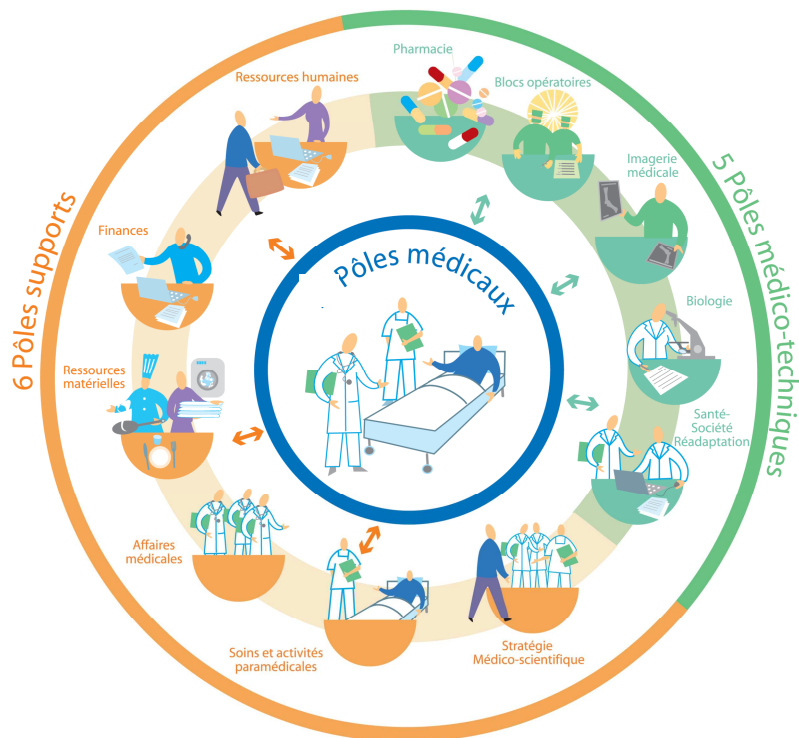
6 Pôles supports

5 Pôles médico-techniques

Pôles médicaux

Pharmacie

Blocs opératoires

Imagerie médicale

Biologie

Santé-Société Réadaptation

Stratégie Médico-scientifique

Soins et activités paramédicales

Affaires médicales

Ressources matérielles

Finances

Ressources humaines